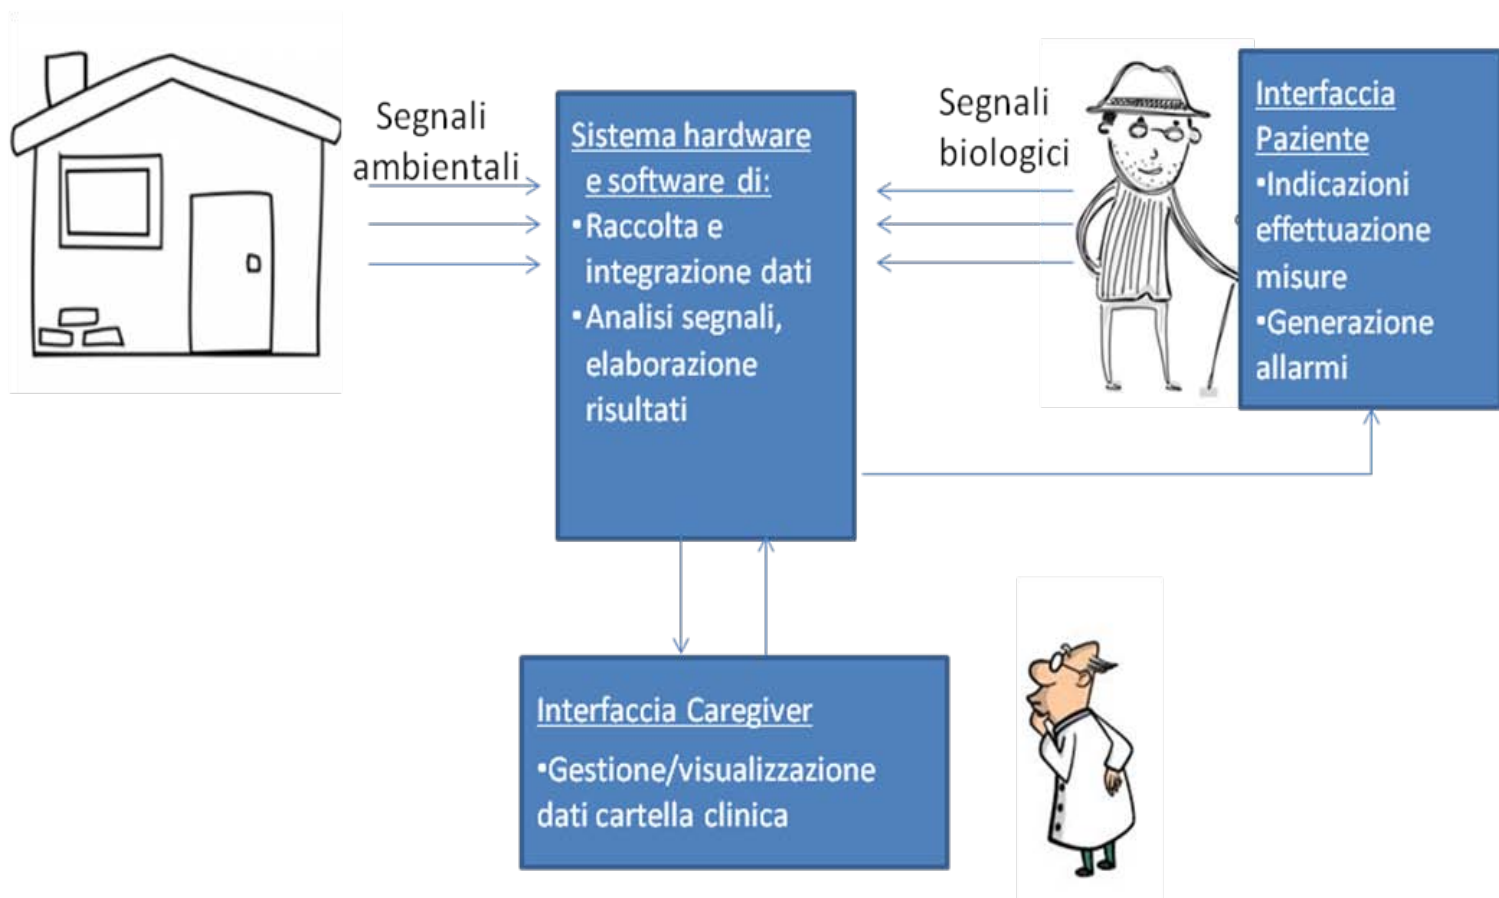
Segnali ambientali

Sistema hardware e software di:
•Raccolta e integrazione dati
•Analisi segnali, elaborazione risultati

Segnali biologici

Interfaccia Paziente
•Indicazioni effettuazione misure
•Generazione allarmi

Interfaccia Caregiver
•Gestione/visualizzazione dati cartella clinica